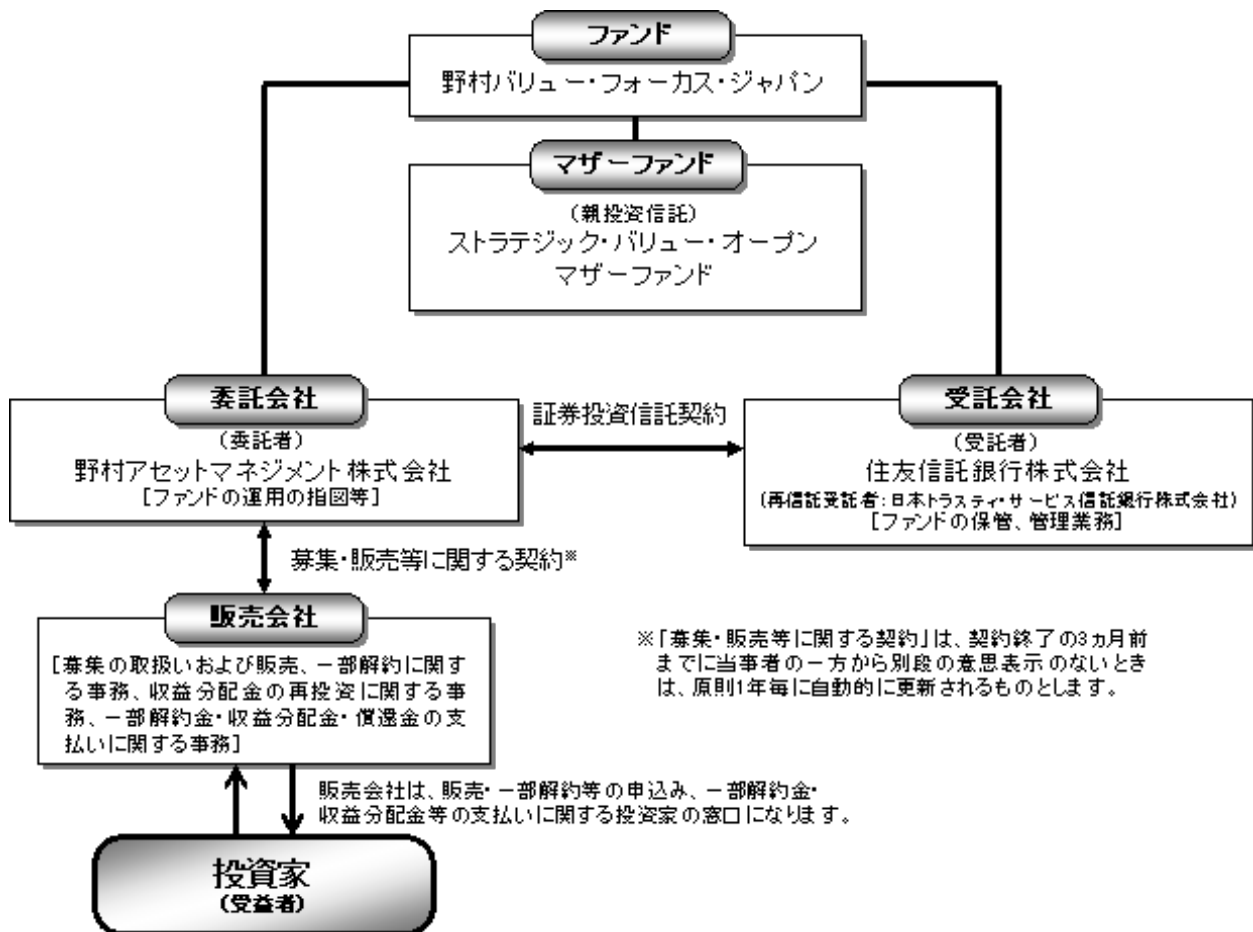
ファンド
野村バリュー・フォーカス・ジャパン

マザーファンド
（親投資信託）
ストラテジック・バリュー・オープン
マザーファンド

委託会社
（委託者）
野村アセットマネジメント株式会社
［ファンドの運用の指図等］

証券投資信託契約

受託会社
（受託者）
住友信託銀行株式会社
（再信託受託者：日本トラスティ・サービス信託銀行株式会社）
［ファンドの保管、管理業務］

募集・販売等に関する契約※

販売会社
［募集の取扱いおよび販売、一部解約に関する事務、収益分配金の再投資に関する事務、一部解約金・収益分配金・償還金の支払いに関する事務］

※「募集・販売等に関する契約」は、契約終了の3ヵ月前までに当事者の一方から別段の意思表示のないときは、原則1年毎に自動的に更新されるものとします。

販売会社は、販売・一部解約等の申込み、一部解約金・収益分配金等の支払いに関する投資家の窓口になります。

投資家
（受益者）